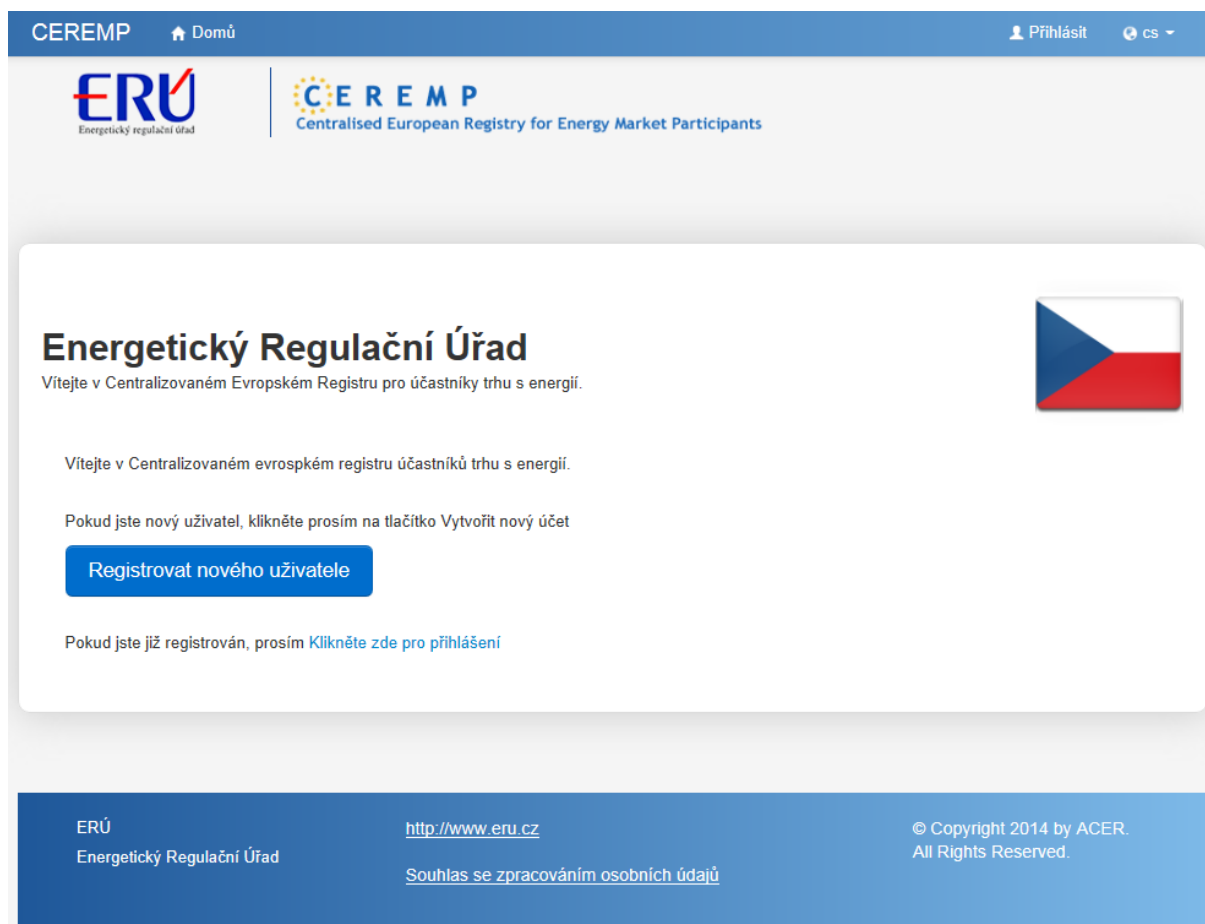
CEREMP Domů Přihlásit cs

ERÚ
Energetický regulační úřad

CEREMP
Centralised European Registry for Energy Market Participants

Energetický Regulační Úřad
Vítejte v Centralizovaném Evropském Registru pro účastníky trhu s energií.

Vítejte v Centralizovaném evrospkém registru účastníků trhu s energií.

Pokud jste nový uživatel, klikněte prosím na tlačítko Vytvořit nový účet

Registrovat nového uživatele

Pokud jste již registrován, prosím Klikněte zde pro přihlášení

ERÚ
Energetický Regulační Úřad

http://www.eru.cz

Souhlas se zpracováním osobních údajů

© Copyright 2014 by ACER.
All Rights Reserved.